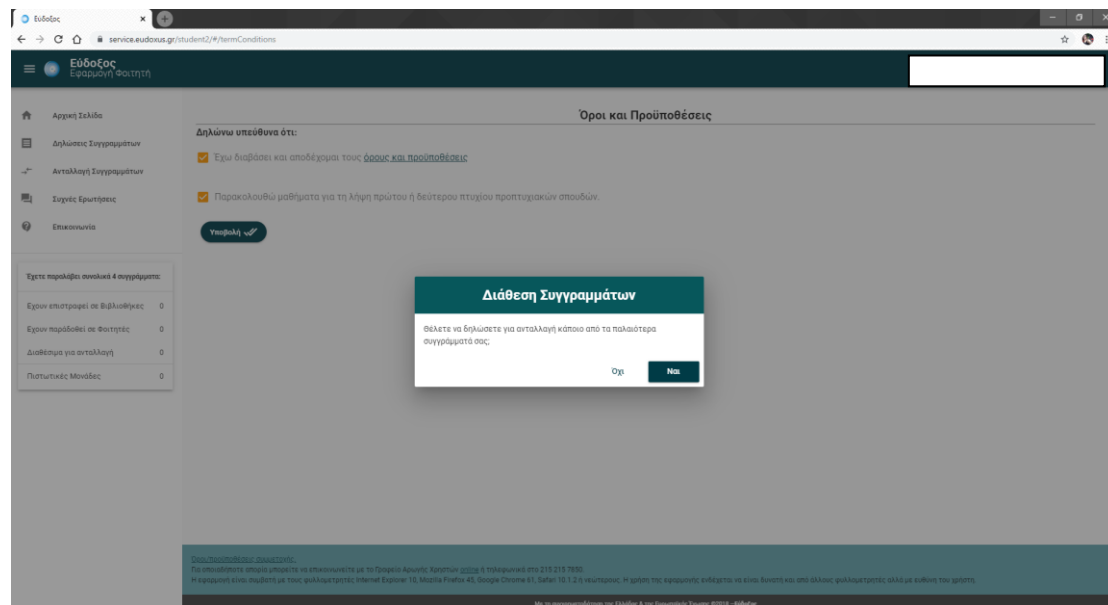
Εύδοξος

service.eudoxus.gr/student2/#/termConditions

Εύδοξος
Εφαρμογή Φοιτητή

Αρχική Σελίδα
Δηλώσεις Συγγραμμάτων
Ανταλλαγή Συγγραμμάτων
Συχνές Ερωτήσεις
Επικοινωνία

Έχετε παραλάβει συνολικά 4 συγγράμματα:
Έχουν επιστραφεί σε Βιβλιοθήκες 0
Έχουν παραδοθεί σε Φοιτητές 0
Διαθέσιμα για ανταλλαγή 0
Πιστωτικές Μονάδες 0

Όροι και Προϋποθέσεις

Δηλώνω υπεύθυνα ότι:

Έχω διαβάσει και αποδέχομαι τους όρους και προϋποθέσεις

Παρακολουθώ μαθήματα για τη λήψη πρώτου ή δεύτερου πτυχίου προπτυχιακών σπουδών.

Υποβολή

Διάθεση Συγγραμμάτων

Θέλετε να δηλώσετε για ανταλλαγή κάποιο από τα παλαιότερα συγγράμματά σας;

Όχι
Ναι

Όροι/προϋποθέσεις συμμετοχής
Για οποιαδήποτε απορία μπορείτε να επικοινωνείτε με το Γραφείο Αρωγής Χρηστών online ή τηλεφωνικά στο 215 215 7850
Η εφαρμογή είναι συμβατή με τους φυλλομετρητές Internet Explorer 10, Mozilla Firefox 45, Google Chrome 61, Safari 10.1.2 ή νεώτερους. Η χρήση της εφαρμογής ενδέχεται να είναι δυνατή και από άλλους φυλλομετρητές αλλά με ευθύνη του χρήστη.

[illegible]